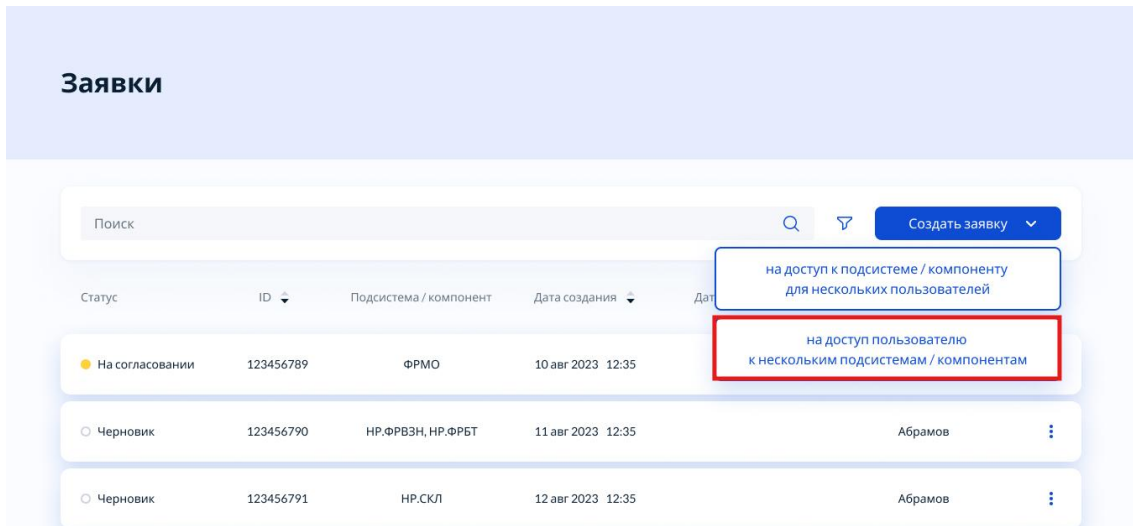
Заявки

Поиск

Создать заявку

на доступ к подсистеме / компоненту для нескольких пользователей

на доступ пользователю к нескольким подсистемам / компонентам

| Статус | ID | Подсистема / компонент | Дата создания | Дат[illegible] | | |
|---|---|---|---|---|---|---|
| На согласовании | 123456789 | ФРМО | 10 авг 2023 12:35 | | | |
| Черновик | 123456790 | НР.ФРВЗН, НР.ФРБТ | 11 авг 2023 12:35 | | Абрамов | ⋮ |
| Черновик | 123456791 | НР.СКЛ | 12 авг 2023 12:35 | | Абрамов | ⋮ |